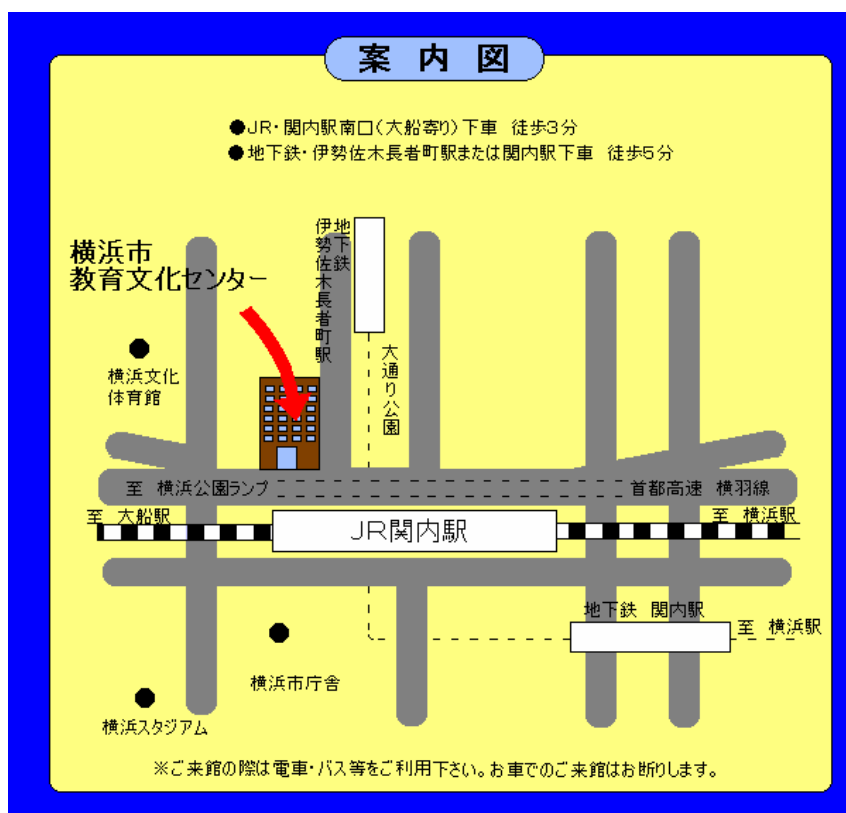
案内図

●JR・関内駅南口(大船寄り)下車　徒歩3分
●地下鉄・伊勢佐木長者町駅または関内駅下車　徒歩5分

横浜市
教育文化センター

地下鉄
伊勢佐木長者町駅

大通り公園

横浜文化体育館

至　横浜公園ランプ

首都高速　横羽線

至　大船駅

JR関内駅

至　横浜駅

地下鉄　関内駅

至　横浜駅

横浜市庁舎

横浜スタジアム

※ご来館の際は電車・バス等をご利用下さい。お車でのご来館はお断りします。